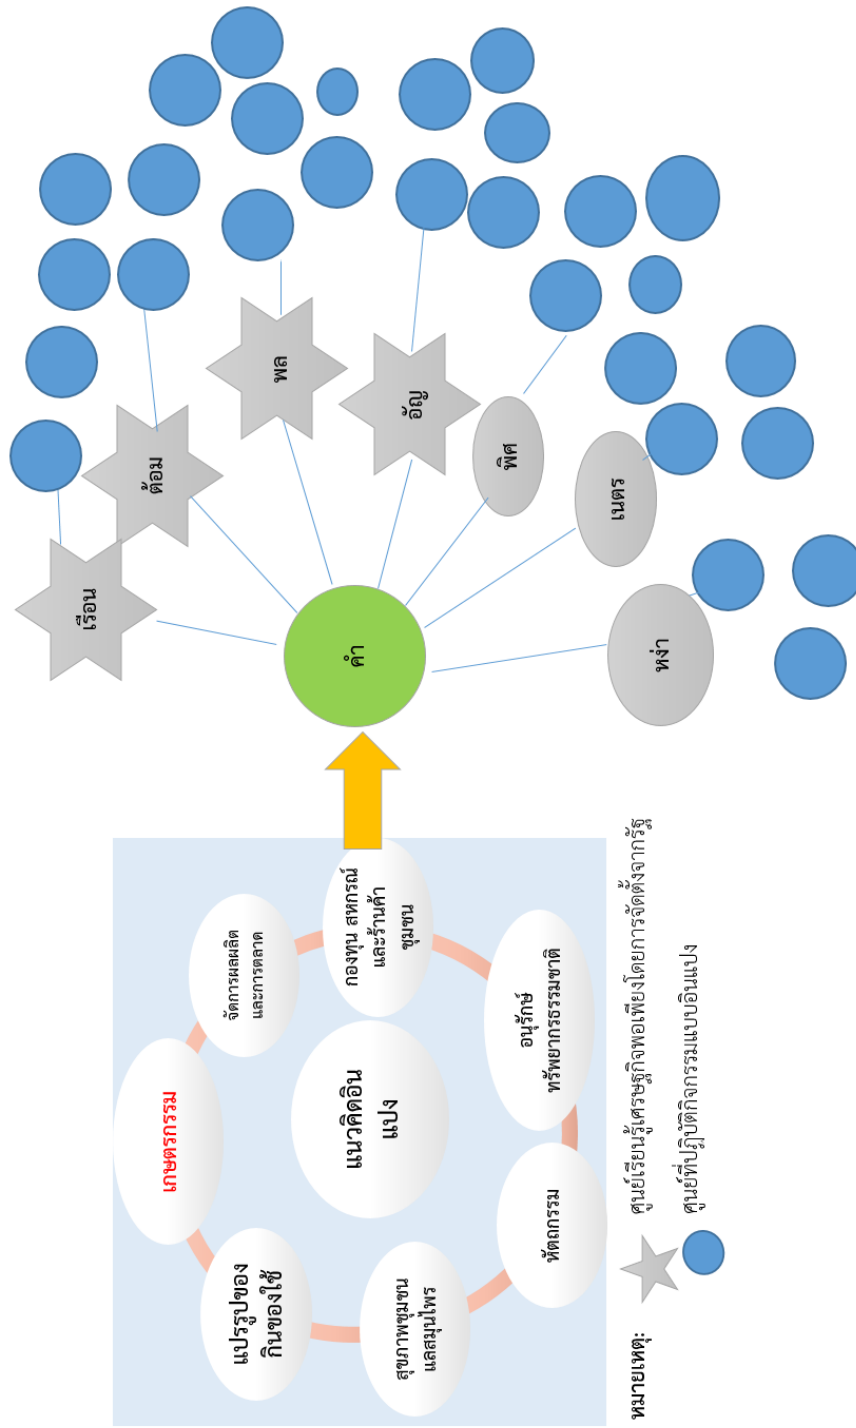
แนวคิดอินแปง

เกษตรกรรม

แปรรูปของกินของใช้

สุขภาพชุมชนและสมุนไพร

หัตถกรรม

อนุรักษ์ทรัพยากรธรรมชาติ

กองทุน สหกรณ์และร้านค้าชุมชน

จัดการผลผลิตและการตลาด

คำ

เรือน

ต้อม

พล

อัญ

พิศ

เนตร

หง่า

หมายเหตุ:

ศูนย์เรียนรู้เศรษฐกิจพอเพียงโดยการจัดตั้งจากรัฐ

ศูนย์ที่ปฏิบัติกิจกรรมแบบอินแปง